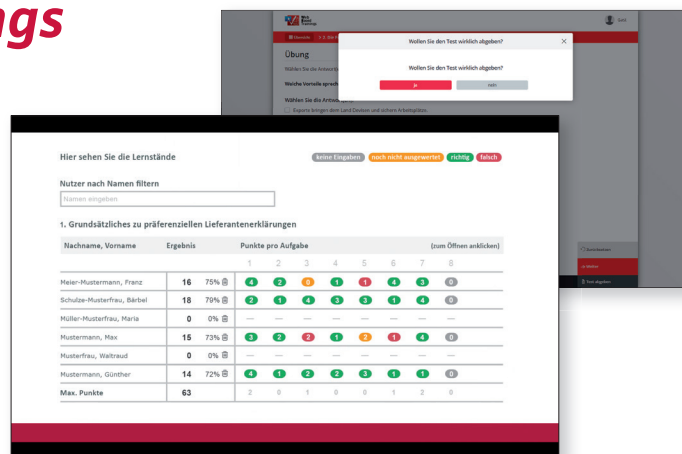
ngs

Übersicht

Übung

Wählen Sie die Antwort

Welche Vorteile sprech

Wählen Sie die Antwort

Experte bringen dem Land Devisen und sichern Arbeitsplätze.

Gast

Wollen Sie den Test wirklich abgeben?

Wollen Sie den Test wirklich abgeben?

Ja

nein

Markieren

Weiter

Test abgeben

Hier sehen Sie die Lernstände

keine Eingaben | noch nicht ausgewertet | richtig | falsch

Nutzer nach Namen filtern

Namen eingeben

1. Grundsätzliches zu präferenziellen Lieferantenerklärungen

| Nachname, Vorname | Ergebnis | | Punkte pro Aufgabe | | | | | | | (zum Öffnen anklicken) |
|---|---|---|---|---|---|---|---|---|---|---|
| | | | 1 | 2 | 3 | 4 | 5 | 6 | 7 | 8 |
| Meier-Mustermann, Franz | 16 | 75% | 4 | 2 | 0 | 1 | 1 | 4 | 3 | 0 |
| Schulze-Musterfrau, Bärbel | 18 | 79% | 2 | 1 | 4 | 3 | 3 | 1 | 4 | 0 |
| Müller-Musterfrau, Maria | 0 | 0% | — | — | — | — | — | — | — | — |
| Mustermann, Max | 15 | 73% | 3 | 2 | 2 | 1 | 2 | 1 | 4 | 0 |
| Musterfrau, Waltraud | 0 | 0% | — | — | — | — | — | — | — | — |
| Mustermann, Günther | 14 | 72% | 4 | 1 | 2 | 2 | 3 | 1 | 1 | 0 |
| Max. Punkte | 63 | | 2 | 0 | 1 | 0 | 0 | 1 | 2 | 0 |